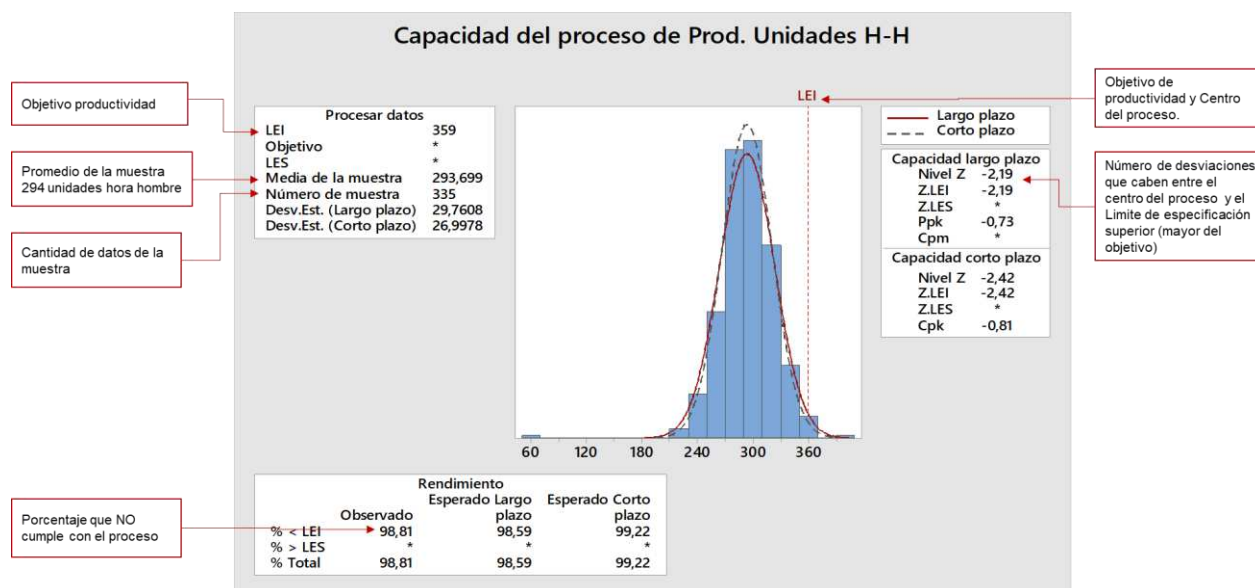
Capacidad del proceso de Prod. Unidades H-H

Objetivo productividad

Promedio de la muestra 294 unidades hora hombre

Cantidad de datos de la muestra

| Procesar datos | |
|---|---|
| LEI | 359 |
| Objetivo | * |
| LES | * |
| Media de la muestra | 293,699 |
| Número de muestra | 335 |
| Desv.Est. (Largo plazo) | 29,7608 |
| Desv.Est. (Corto plazo) | 26,9978 |

LEI

60 120 180 240 300 360

Largo plazo
Corto plazo

| Capacidad largo plazo | |
|---|---|
| Nivel Z | -2,19 |
| Z.LEI | -2,19 |
| Z.LES | * |
| Ppk | -0,73 |
| Cpm | * |

| Capacidad corto plazo | |
|---|---|
| Nivel Z | -2,42 |
| Z.LEI | -2,42 |
| Z.LES | * |
| Cpk | -0,81 |

Objetivo de productividad y Centro del proceso.

Número de desviaciones que caben entre el centro del proceso y el Limite de especificación superior (mayor del objetivo)

Rendimiento

| | Observado | Esperado Largo plazo | Esperado Corto plazo |
|---|---|---|---|
| % < LEI | 98,81 | 98,59 | 99,22 |
| % > LES | * | * | * |
| % Total | 98,81 | 98,59 | 99,22 |

Porcentaje que NO cumple con el proceso